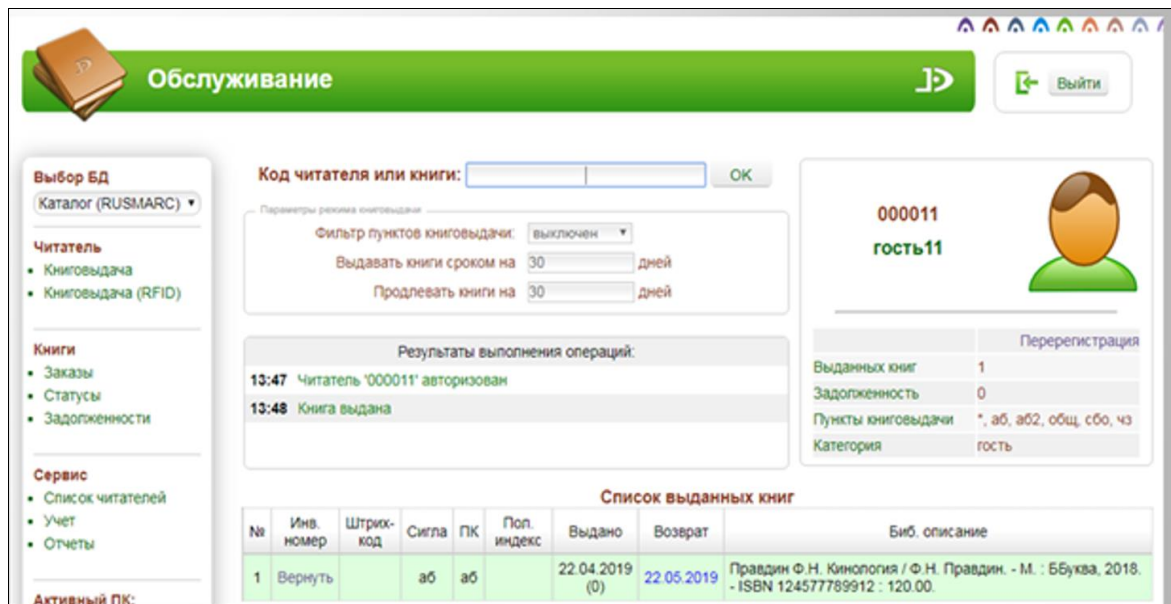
Обслуживание

Выйти

Выбор БД
Каталог (RUSMARC)

Читатель
• Книговыдача
• Книговыдача (RFID)

Книги
• Заказы
• Статусы
• Задолженности

Сервис
• Список читателей
• Учет
• Отчеты

Активный ПК:

Код читателя или книги: OK

Параметры режима книговыдачи
Фильтр пунктов книговыдачи: выключен
Выдавать книги сроком на 30 дней
Продлевать книги на 30 дней

Результаты выполнения операций:
13:47 Читатель '000011' авторизован
13:48 Книга выдана

000011
гость11

| | Перерегистрация |
|---|---|
| Выданных книг | 1 |
| Задолженность | 0 |
| Пункты книговыдачи | *, аб, аб2, общ, сбо, чз |
| Категория | гость |

Список выданных книг

| № | Инв. номер | Штрих-код | Сигла | ПК | Пол. индекс | Выдано | Возврат | Биб. описание |
|---|---|---|---|---|---|---|---|---|
| 1 | Вернуть | | аб | аб | | 22.04.2019 (0) | 22.05.2019 | Правдин Ф.Н. Кинология / Ф.Н. Правдин. - М. : ББуква, 2018. - ISBN 124577789912 : 120.00. |